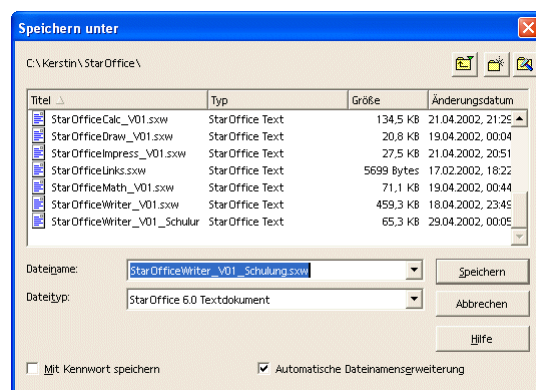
Speichern unter

C:\Kerstin\StarOffice\

| Titel | Typ | Größe | Änderungsdatum |
|---|---|---|---|
| StarOfficeCalc_V01.sxw | StarOffice Text | 134,5 KB | 21.04.2002, 21:29 |
| StarOfficeDraw_V01.sxw | StarOffice Text | 20,8 KB | 19.04.2002, 00:04 |
| StarOfficeImpress_V01.sxw | StarOffice Text | 27,5 KB | 21.04.2002, 20:51 |
| StarOfficeLinks.sxw | StarOffice Text | 5699 Bytes | 17.02.2002, 18:22 |
| StarOfficeMath_V01.sxw | StarOffice Text | 71,1 KB | 19.04.2002, 00:44 |
| StarOfficeWriter_V01.sxw | StarOffice Text | 459,3 KB | 18.04.2002, 23:49 |
| StarOfficeWriter_V01_Schulur | StarOffice Text | 65,3 KB | 29.04.2002, 00:05 |

Dateiname: StarOfficeWriter_V01_Schulung.sxw

Dateityp: StarOffice 6.0 Textdokument

Speichern

Abbrechen

Hilfe

Mit Kennwort speichern

Automatische Dateinamenserweiterung